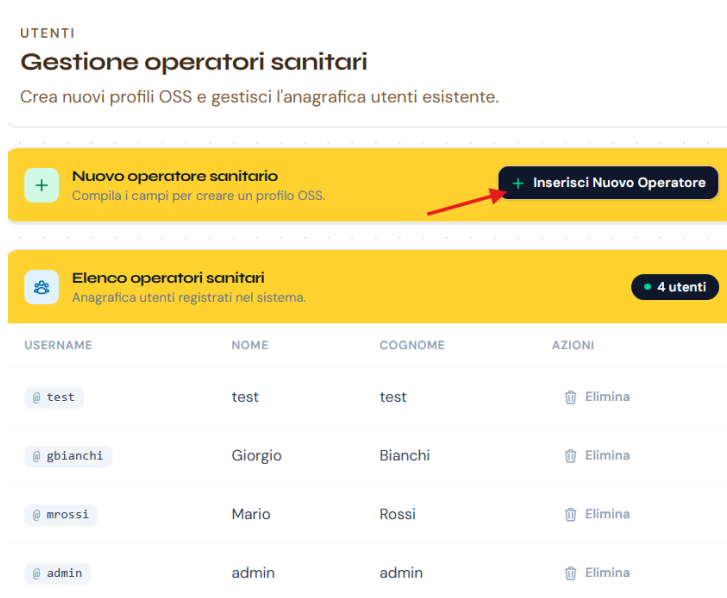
UTENTI

Gestione operatori sanitari

Crea nuovi profili OSS e gestisci l'anagrafica utenti esistente.

+ Nuovo operatore sanitario
Compila i campi per creare un profilo OSS.

+ Inserisci Nuovo Operatore

Elenco operatori sanitari
Anagrafica utenti registrati nel sistema.

4 utenti

| USERNAME | NOME | COGNOME | AZIONI |
|---|---|---|---|
| @ test | test | test | Elimina |
| @ gbianchi | Giorgio | Bianchi | Elimina |
| @ mrossi | Mario | Rossi | Elimina |
| @ admin | admin | admin | Elimina |